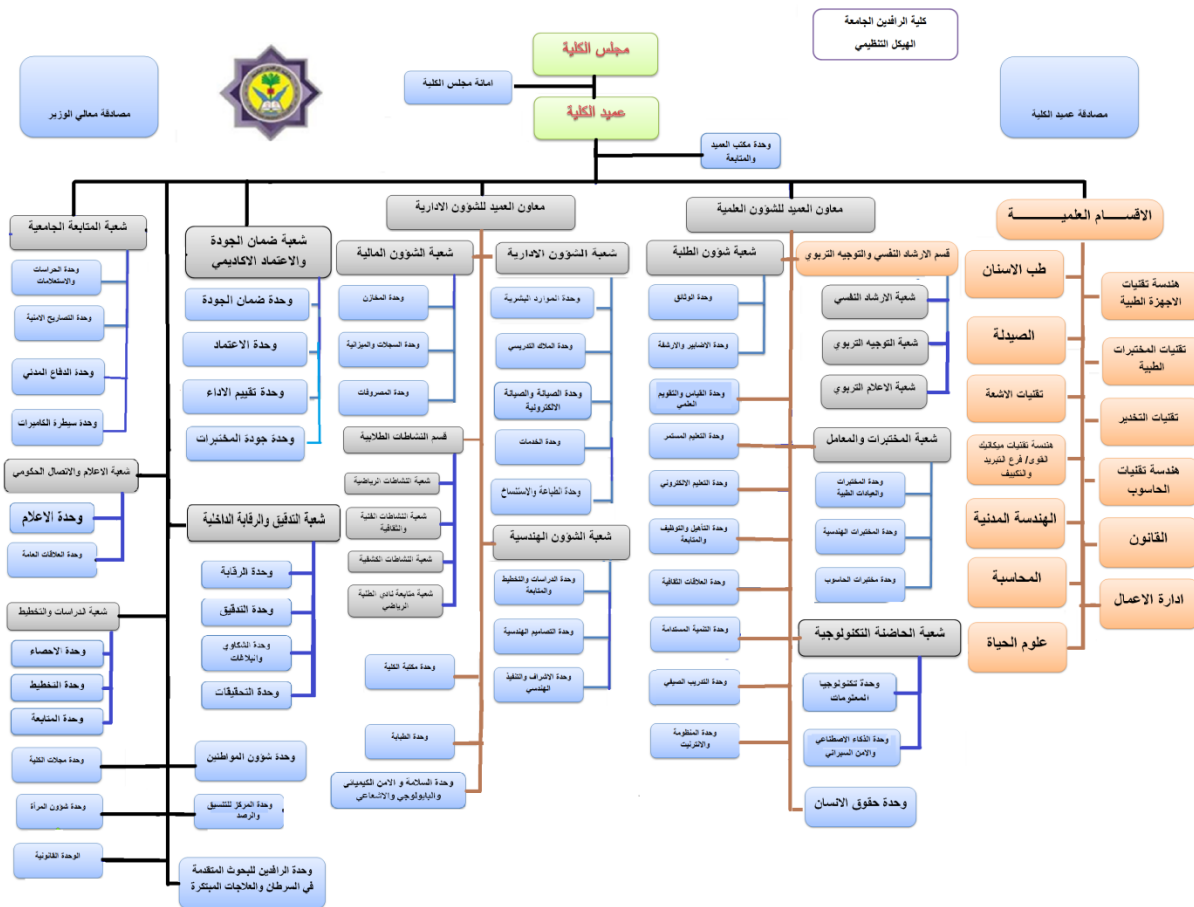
كلية الرافدين الجامعة
الهيكل التنظيمي

مجلس الكلية
امانة مجلس الكلية
عميد الكلية
وحدة مكتب العميد والمتابعة

مصادقة معالي الوزير
مصادقة عميد الكلية

معاون العميد للشؤون الادارية
معاون العميد للشؤون العلمية
الاقســـام العلميـــــة

طب الاسنان
الصيدلة
تقنيات الاشعة
هندسة تقنيات ميكانيك القوى/ فرع التبريد والتكييف
الهندسة المدنية
المحاسبة
علوم الحياة
هندسة تقنيات الاجهزة الطبية
تقنيات المختبرات الطبية
تقنيات التخدير
هندسة تقنيات الحاسوب
القانون
ادارة الاعمال

قسم الارشاد النفسي والتوجيه التربوي
شعبة الارشاد النفسي
شعبة التوجيه التربوي
شعبة الاعلام التربوي
شعبة المختبرات والمعامل
وحدة المختبرات والعيادات الطبية
وحدة المختبرات الهندسية
وحدة مختبرات الحاسوب
شعبة الحاضنة التكنلوجية
وحدة تكنولوجيا المعلومات
وحدة الذكاء الاصطناعي والامن السيبراني
وحدة حقوق الانسان

شعبة شؤون الطلبة
وحدة الوثائق
وحدة الاضابير والارشفة
وحدة القياس والتقويم العلمي
وحدة التعليم المستمر
وحدة التعليم الالكتروني
وحدة التأهيل والتوظيف والمتابعة
وحدة العلاقات الثقافية
وحدة التنمية المستدامة
وحدة التدريب الصيفي
وحدة المنظومة والانترنيت

شعبة الشؤون الادارية
وحدة الموارد البشرية
وحدة الملاك التدريسي
وحدة الصيانة والصيانة الالكترونية
وحدة الخدمات
وحدة الطباعة والاستنساخ
شعبة الشؤون الهندسية
وحدة الدراسات والتخطيط والمتابعة
وحدة التصاميم الهندسية
وحدة الاشراف والتنفيذ الهندسي

شعبة الشؤون المالية
وحدة المخازن
وحدة السجلات والميزانية
وحدة المصروفات
قسم النشاطات الطلابية
شعبة النشاطات الرياضية
شعبة النشاطات الفنية والثقافية
شعبة النشاطات الكشفية
شعبة متابعة نادي الطلبة الرياضي
وحدة مكتبة الكلية
وحدة الطبابة
وحدة السلامة و الامن الكيميائي والبايولوجي والاشعاعي

شعبة ضمان الجودة والاعتماد الاكاديمي
وحدة ضمان الجودة
وحدة الاعتماد
وحدة تقييم الاداء
وحدة جودة المختبرات
شعبة التدقيق والرقابة الداخلية
وحدة الرقابة
وحدة التدقيق
وحدة الشكاوى والبلاغات
وحدة التحقيقات
وحدة شؤون المواطنين
وحدة المركز للتنسيق والرصد
وحدة الرافدين للبحوث المتقدمة في السرطان والعلاجات المبتكرة

شعبة المتابعة الجامعية
وحدة الدراسات والاستعلامات
وحدة التصاريح الامنية
وحدة الدفاع المدني
وحدة سيطرة الكاميرات
شعبة الاعلام والاتصال الحكومي
وحدة الاعلام
وحدة العلاقات العامة
شعبة الدراسات والتخطيط
وحدة الاحصاء
وحدة التخطيط
وحدة المتابعة
وحدة مجلات الكلية
وحدة شؤون المرأة
الوحدة القانونية